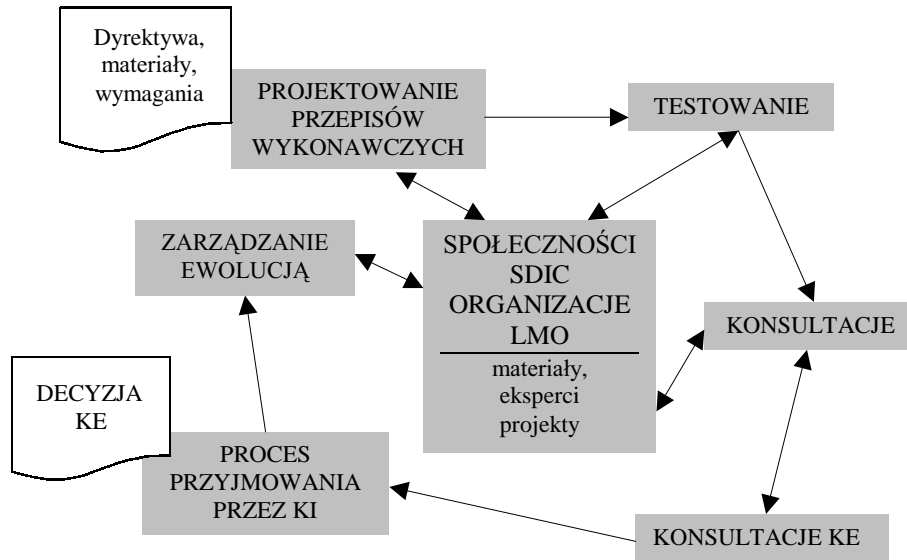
Dyrektywa, materiały, wymagania

PROJEKTOWANIE PRZEPISÓW WYKONAWCZYCH

TESTOWANIE

ZARZĄDZANIE EWOLUCJĄ

SPOŁECZNOŚCI SDIC ORGANIZACJE LMO

materiały, eksperci projekty

KONSULTACJE

DECYZJA KE

PROCES PRZYJMOWANIA PRZEZ KI

KONSULTACJE KE